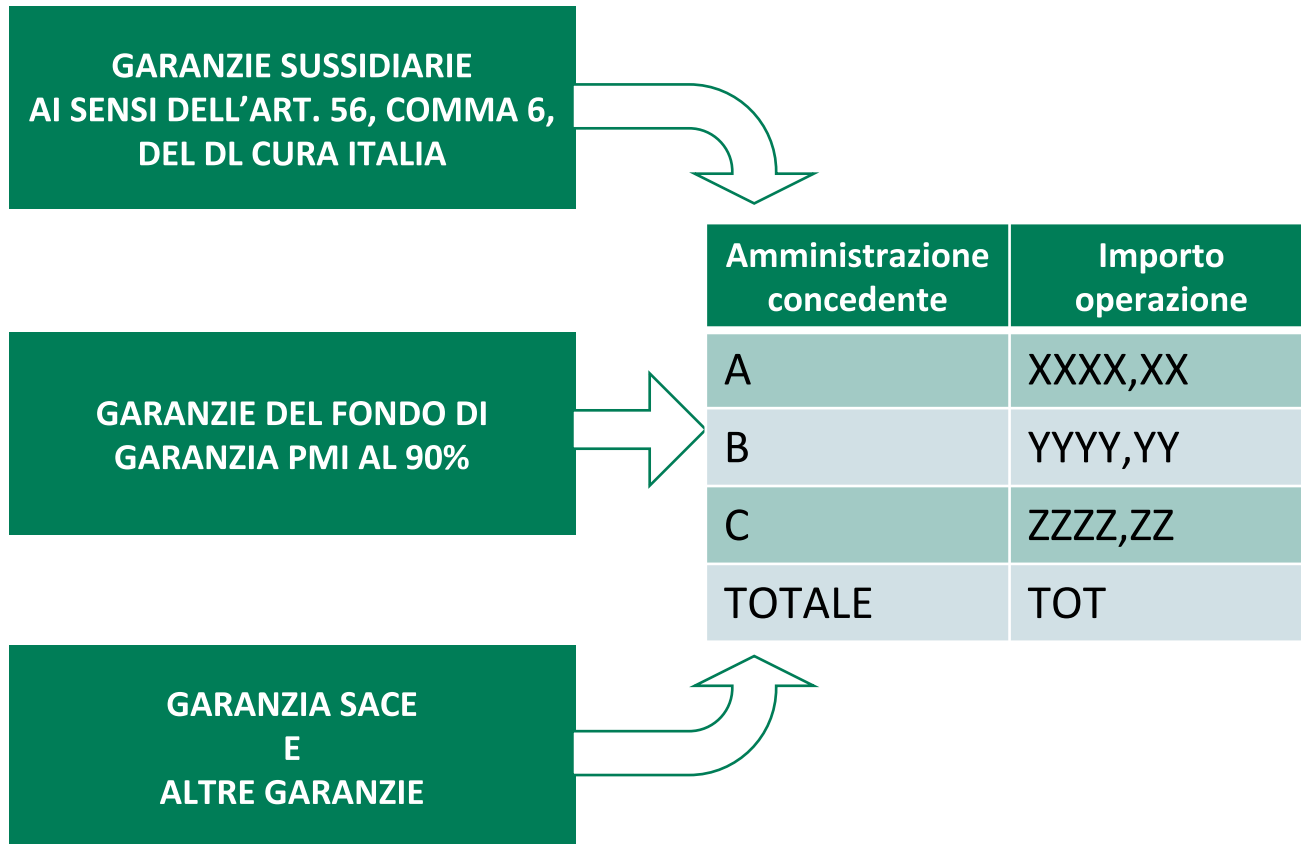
GARANZIE SUSSIDIARIE AI SENSI DELL’ART. 56, COMMA 6, DEL DL CURA ITALIA

GARANZIE DEL FONDO DI GARANZIA PMI AL 90%

GARANZIA SACE
E
ALTRE GARANZIE

| Amministrazione concedente | Importo operazione |
|---|---|
| A | XXXX,XX |
| B | YYYY,YY |
| C | ZZZZ,ZZ |
| TOTALE | TOT |